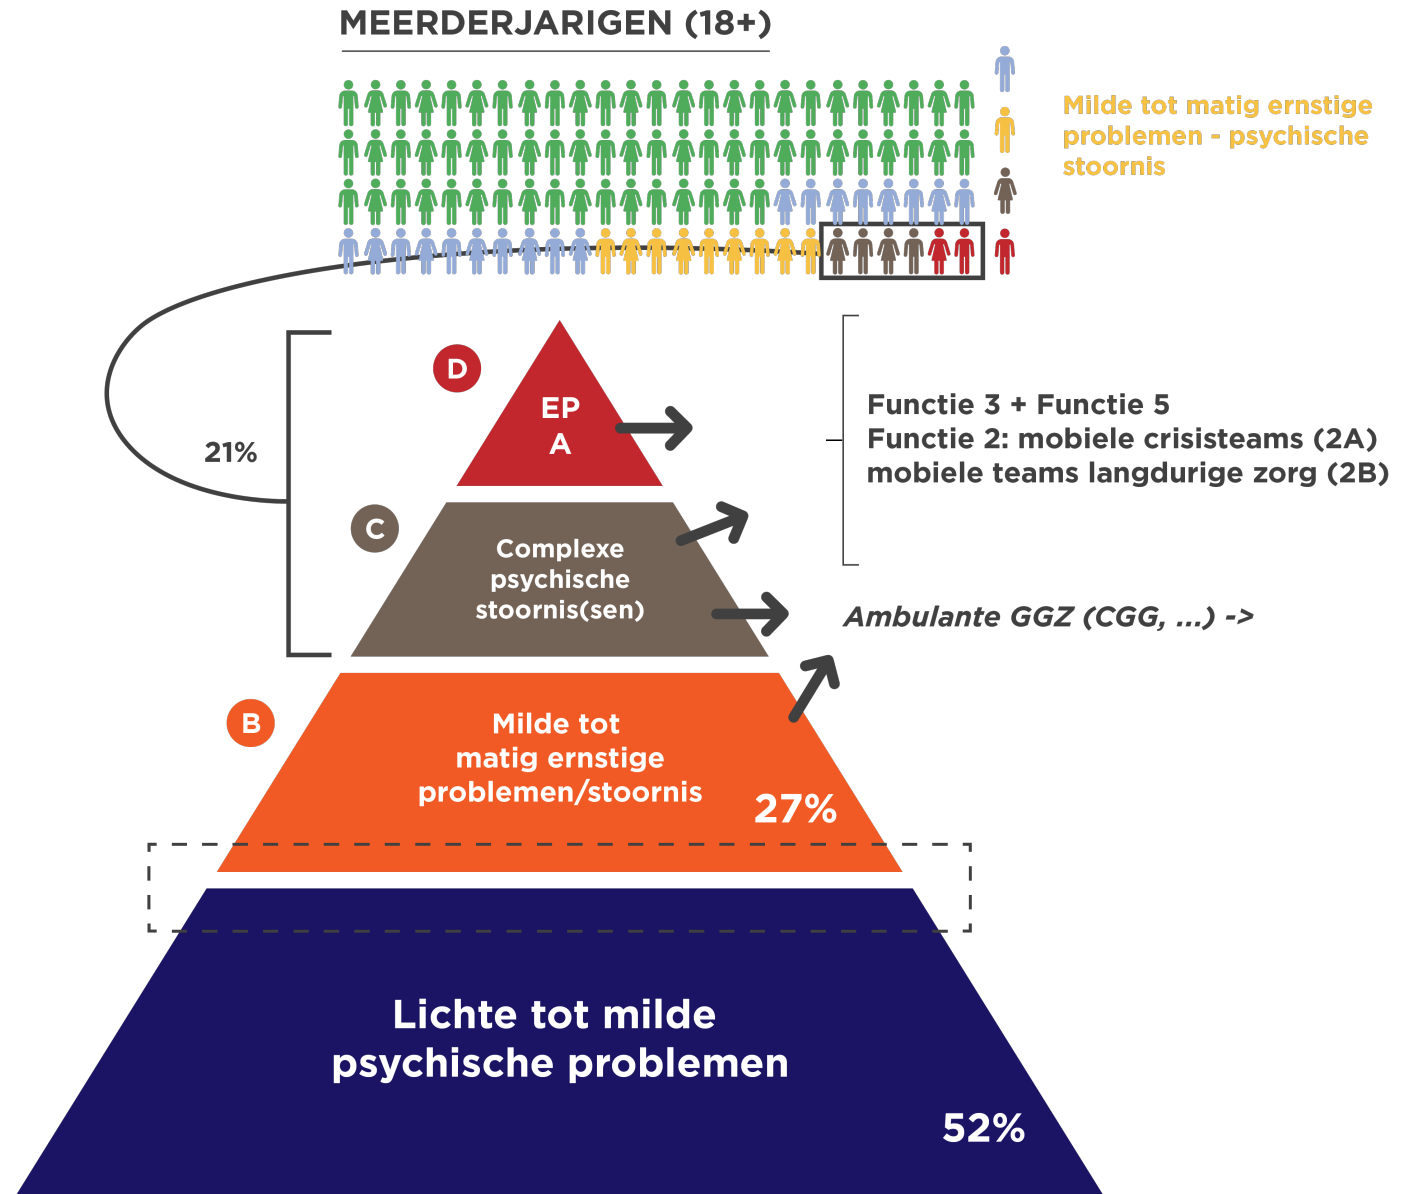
MEERDERJARIGEN (18+)

Milde tot matig ernstige problemen - psychische stoornis

21%

D

EP
A

Functie 3 + Functie 5
Functie 2: mobiele crisisteams (2A)
mobiele teams langdurige zorg (2B)

C

Complexe psychische stoornis(sen)

Ambulante GGZ (CGG, ...) ->

B

Milde tot matig ernstige problemen/stoornis

27%

Lichte tot milde psychische problemen

52%